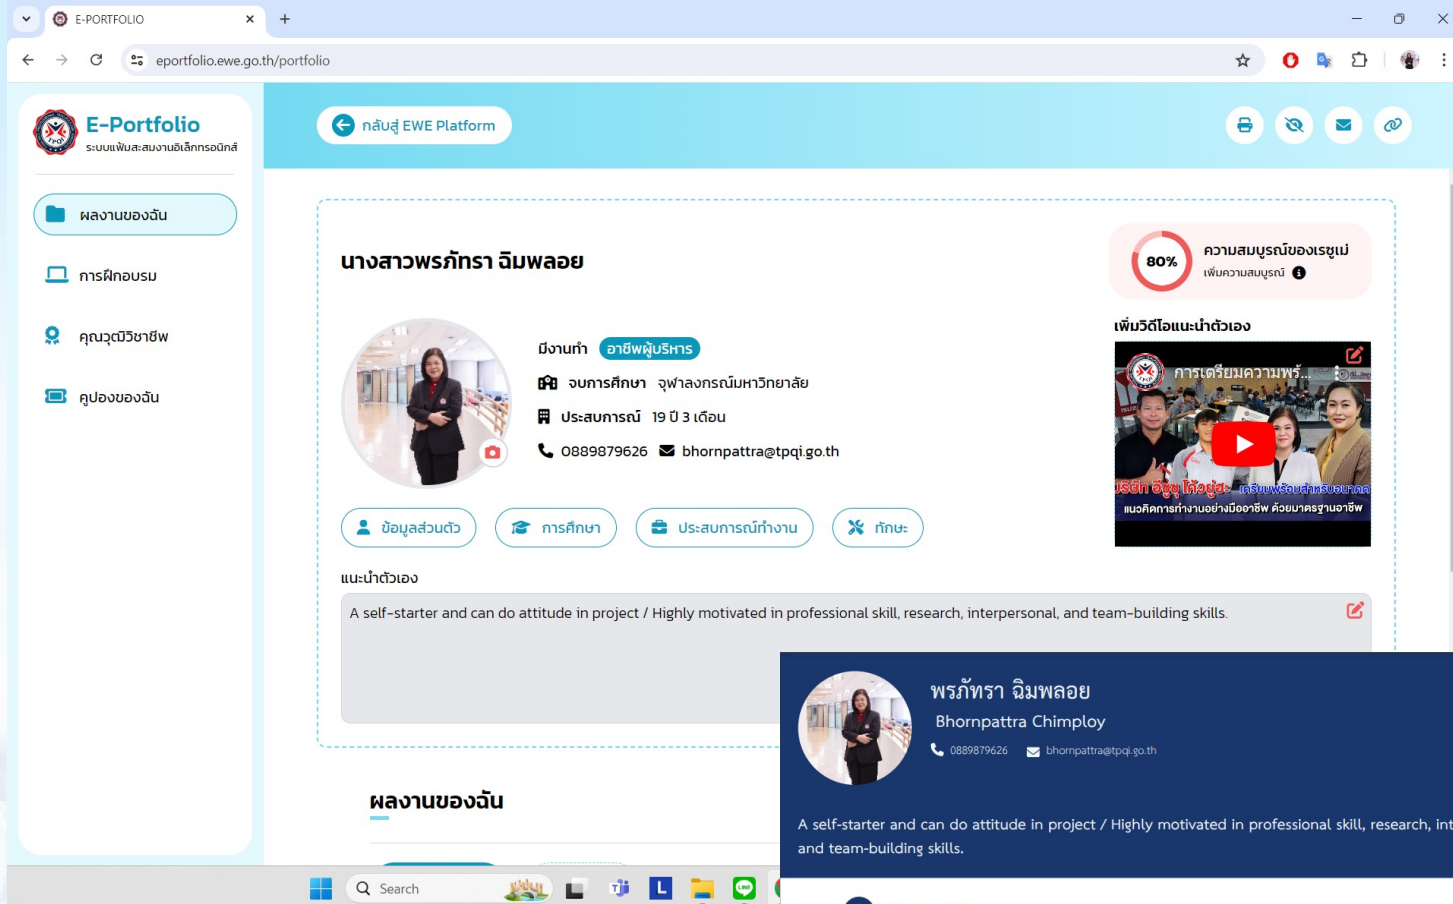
E-PORTFOLIO

eportfolio.ewe.go.th/portfolio

E-Portfolio
ระบบแฟ้มสะสมงานอิเล็กทรอนิกส์

ผลงานของฉัน

การฝึกอบรม

คุณวุฒิวิชาชีพ

คูปองของฉัน

กลับสู่ EWE Platform

นางสาวพรภัทรา ฉิมพลอย

80%
ความสมบูรณ์ของเรซูเม่
เพิ่มความสมบูรณ์

เพิ่มวิดีโอแนะนำตัวเอง

การเตรียมความพร้...

แนวคิดการทำงานอย่างมืออาชีพ ด้วยมาตรฐานอาชีพ

มีงานทำ อาชีพผู้บริหาร

จบการศึกษา จุฬาลงกรณ์มหาวิทยาลัย

ประสบการณ์ 19 ปี 3 เดือน

0889879626 bhornpattra@tpqi.go.th

ข้อมูลส่วนตัว

การศึกษา

ประสบการณ์ทำงาน

ทักษะ

แนะนำตัวเอง

A self-starter and can do attitude in project / Highly motivated in professional skill, research, interpersonal, and team-building skills.

ผลงานของฉัน

พรภัทรา ฉิมพลอย
Bhornpattra Chimploy
0889879626 bhornpattra@tpqi.go.th

A self-starter and can do attitude in project / Highly motivated in professional skill, research, int and team-building skills.

Search